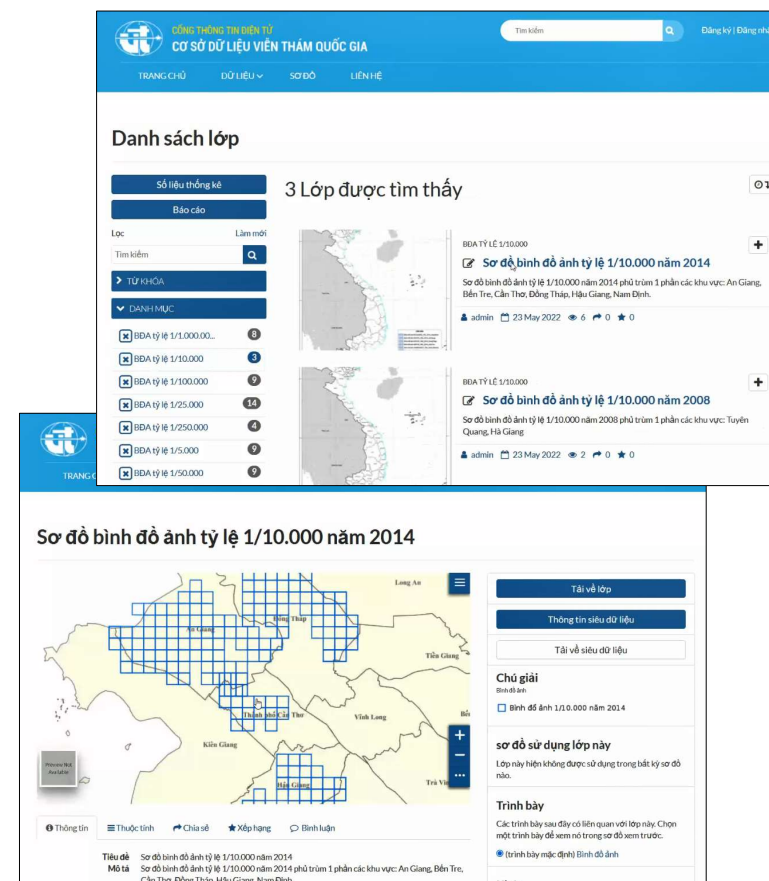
CỔNG THÔNG TIN ĐIỆN TỬ
CƠ SỞ DỮ LIỆU VIỄN THÁM QUỐC GIA

Tìm kiếm

Đăng ký | Đăng nh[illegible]

TRANG CHỦ
DỮ LIỆU
SƠ ĐỒ
LIÊN HỆ

Danh sách lớp

Số liệu thống kê
Báo cáo
Lọc
Làm mới
Tìm kiếm
TỪ KHÓA
DANH MỤC
BĐA tỷ lệ 1/1.000.00... 8
BĐA tỷ lệ 1/10.000 3
BĐA tỷ lệ 1/100.000 9
BĐA tỷ lệ 1/25.000 14
BĐA tỷ lệ 1/250.000 4
BĐA tỷ lệ 1/5.000 9
BĐA tỷ lệ 1/50.000 9

3 Lớp được tìm thấy

BĐA TỶ LỆ 1/10.000
Sơ đồ bình đồ ảnh tỷ lệ 1/10.000 năm 2014
Sơ đồ bình đồ ảnh tỷ lệ 1/10.000 năm 2014 phủ trùm 1 phần các khu vực: An Giang, Bến Tre, Cần Thơ, Đồng Tháp, Hậu Giang, Nam Định.
admin 23 May 2022 6 0 0

BĐA TỶ LỆ 1/10.000
Sơ đồ bình đồ ảnh tỷ lệ 1/10.000 năm 2008
Sơ đồ bình đồ ảnh tỷ lệ 1/10.000 năm 2008 phủ trùm 1 phần các khu vực: Tuyên Quang, Hà Giang
admin 23 May 2022 2 0 0

TRANG C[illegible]

Sơ đồ bình đồ ảnh tỷ lệ 1/10.000 năm 2014

Long An
An Giang
Đồng Tháp
Tiền Giang
Thành phố Cần Thơ
Vĩnh Long
Kiên Giang
Hậu Giang
Trà Vi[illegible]
Bế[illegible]

Tải về lớp
Thông tin siêu dữ liệu
Tải về siêu dữ liệu
Chú giải
Bình đồ ảnh
Bình đồ ảnh 1/10.000 năm 2014
sơ đồ sử dụng lớp này
Lớp này hiện không được sử dụng trong bất kỳ sơ đồ nào.
Trình bày
Các trình bày sau đây có liên quan với lớp này. Chọn một trình bày để xem nó trong sơ đồ xem trước.
(trình bày mặc định) Bình đồ ảnh

Thông tin
Thuộc tính
Chia sẻ
Xếp hạng
Bình luận

Tiêu đề Sơ đồ bình đồ ảnh tỷ lệ 1/10.000 năm 2014
Mô tả Sơ đồ bình đồ ảnh tỷ lệ 1/10.000 năm 2014 phủ trùm 1 phần các khu vực: An Giang, Bến Tre, Cần Thơ, Đồng Tháp, Hậu Giang, Nam Định.